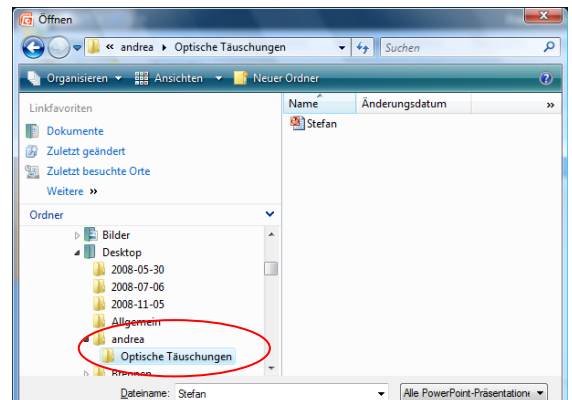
Öffnen

« andrea ▸ Optische Täuschungen

Suchen

Organisieren ▾ Ansichten ▾ Neuer Ordner

Linkfavoriten

Dokumente

Zuletzt geändert

Zuletzt besuchte Orte

Weitere »

Ordner

Bilder

Desktop

2008-05-30

2008-07-06

2008-11-05

Allgemein

andrea

Optische Täuschungen

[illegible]

Name

Änderungsdatum

»

Stefan

Dateiname: Stefan

Alle PowerPoint-Präsentatione